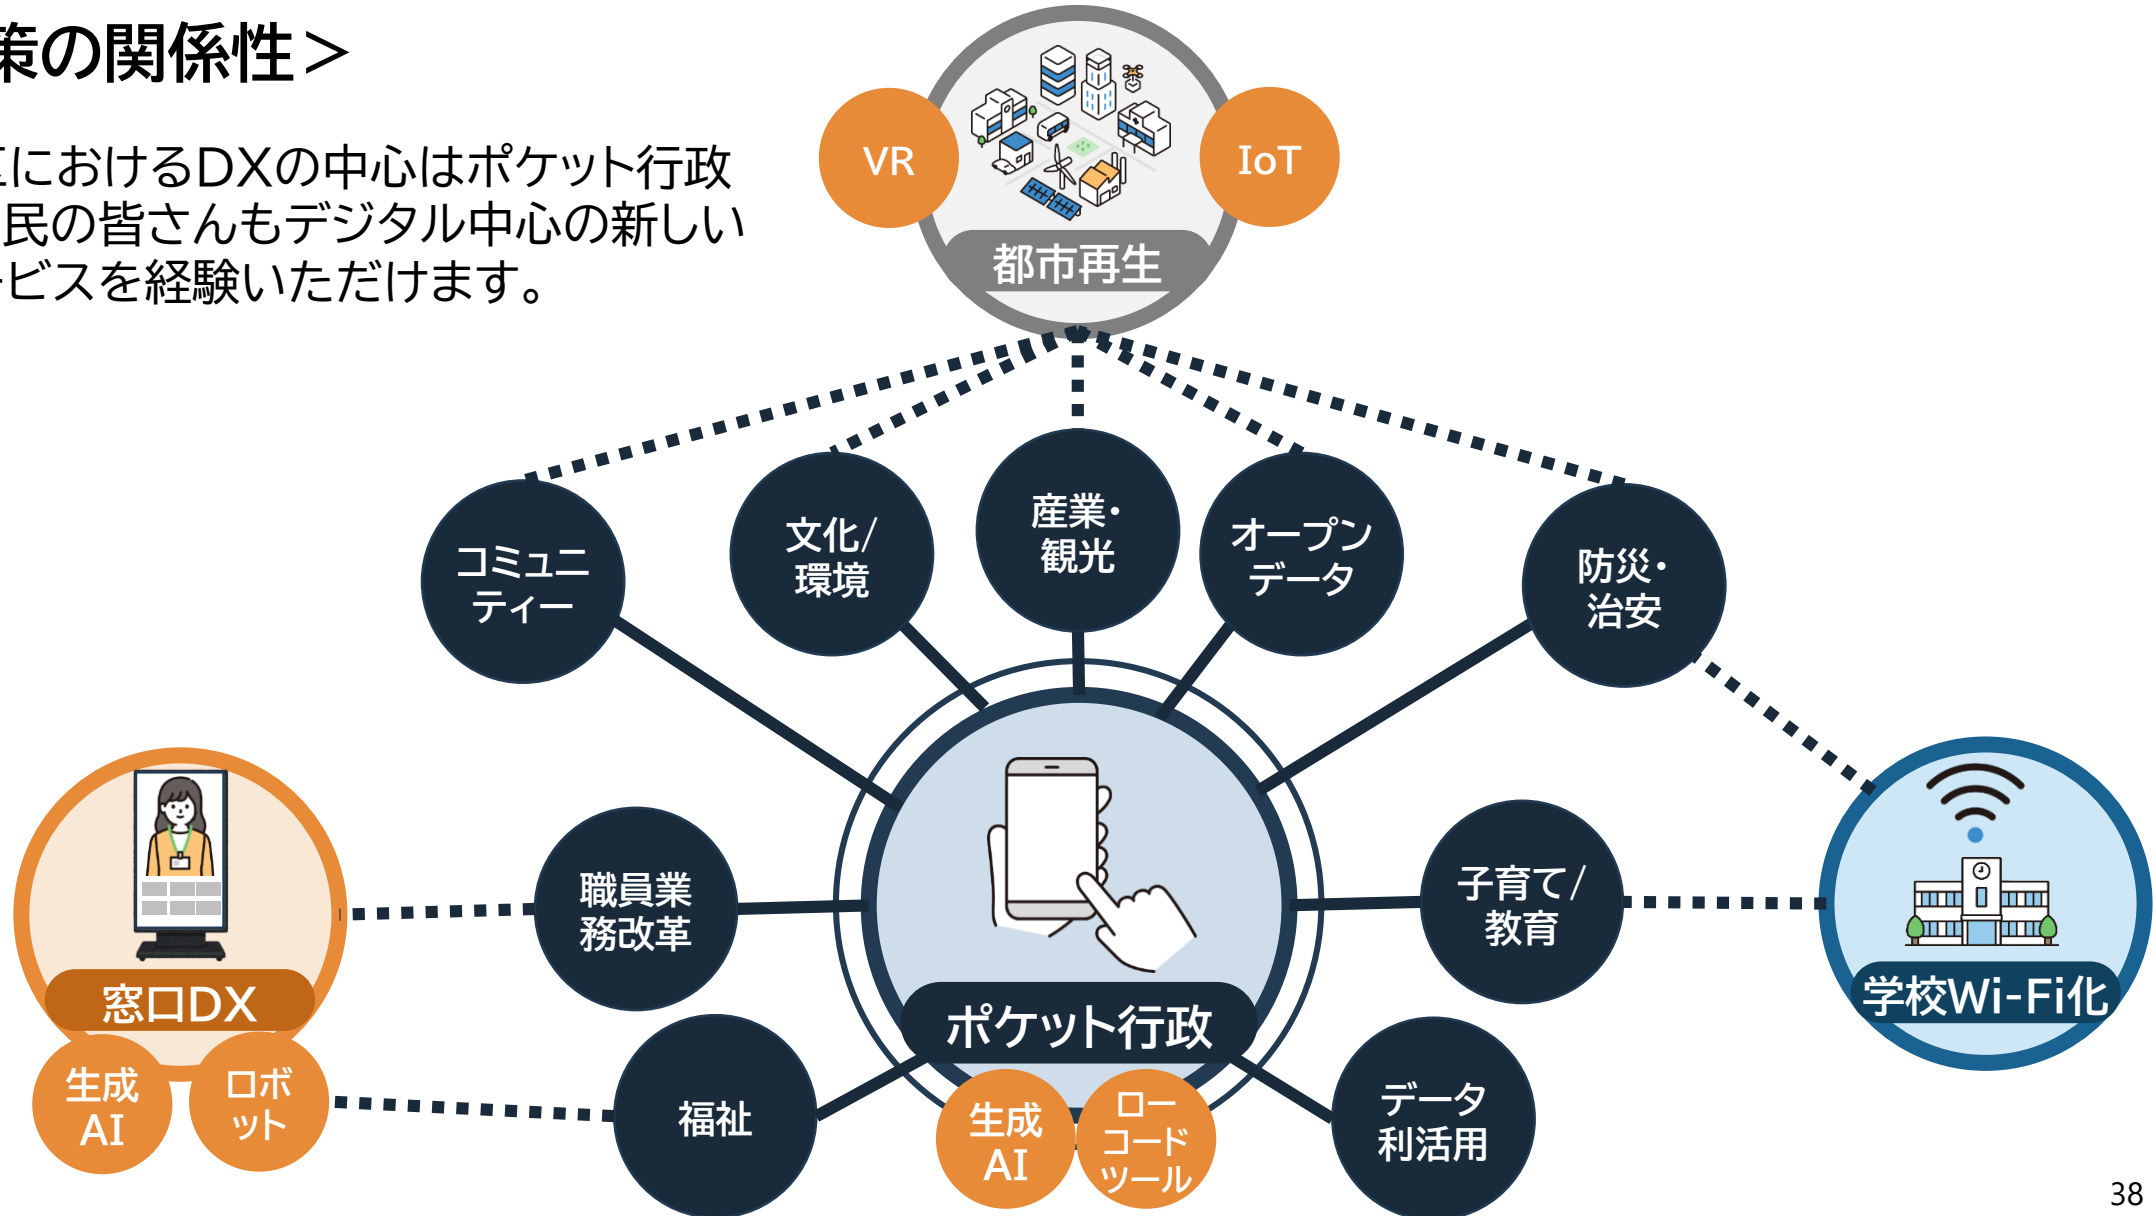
策の関係性＞

におけるDXの中心はポケット行政
民の皆さんもデジタル中心の新しい
ビスを経験いただけます。

VR
IoT
都市再生

コミュニティー
文化/環境
産業・観光
オープンデータ
防災・治安

職員業務改革
ポケット行政
子育て/教育

福祉
生成AI
ローコードツール
データ利活用

窓口DX
生成AI
ロボット

学校Wi-Fi化

38